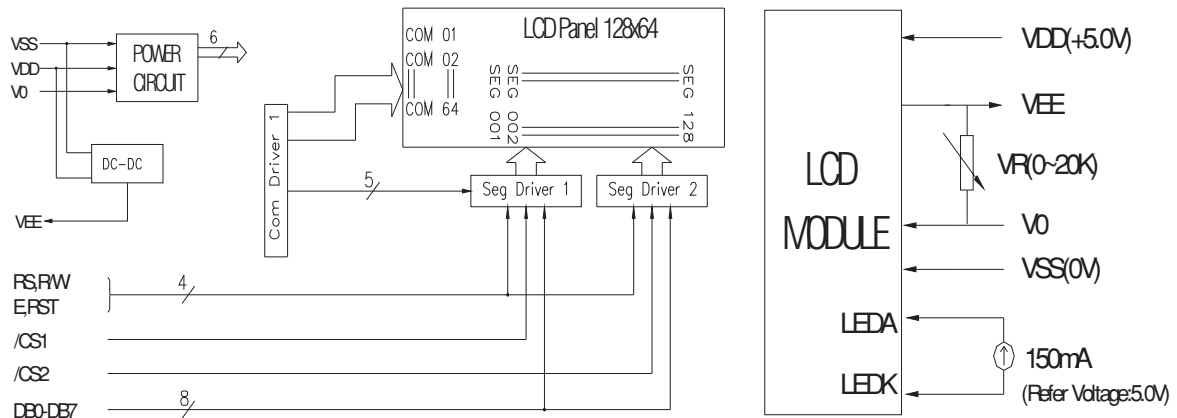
VSS
VDD
V0
POWER CIRCUIT
6
DC-DC
VEE
LCD Panel 128x64
COM 01
COM 02
COM 64
SEG 001
SEG 002
SEG 128
Com Driver 1
5
Seg Driver 1
Seg Driver 2
RS,R/W
E,RST
4
/CS1
/CS2
DB0-DB7
8
LCD MODULE
VDD(+5.0V)
VEE
VR(0~20K)
V0
VSS(0V)
LEDA
LEDK
150mA
(Refer Voltage:5.0V)